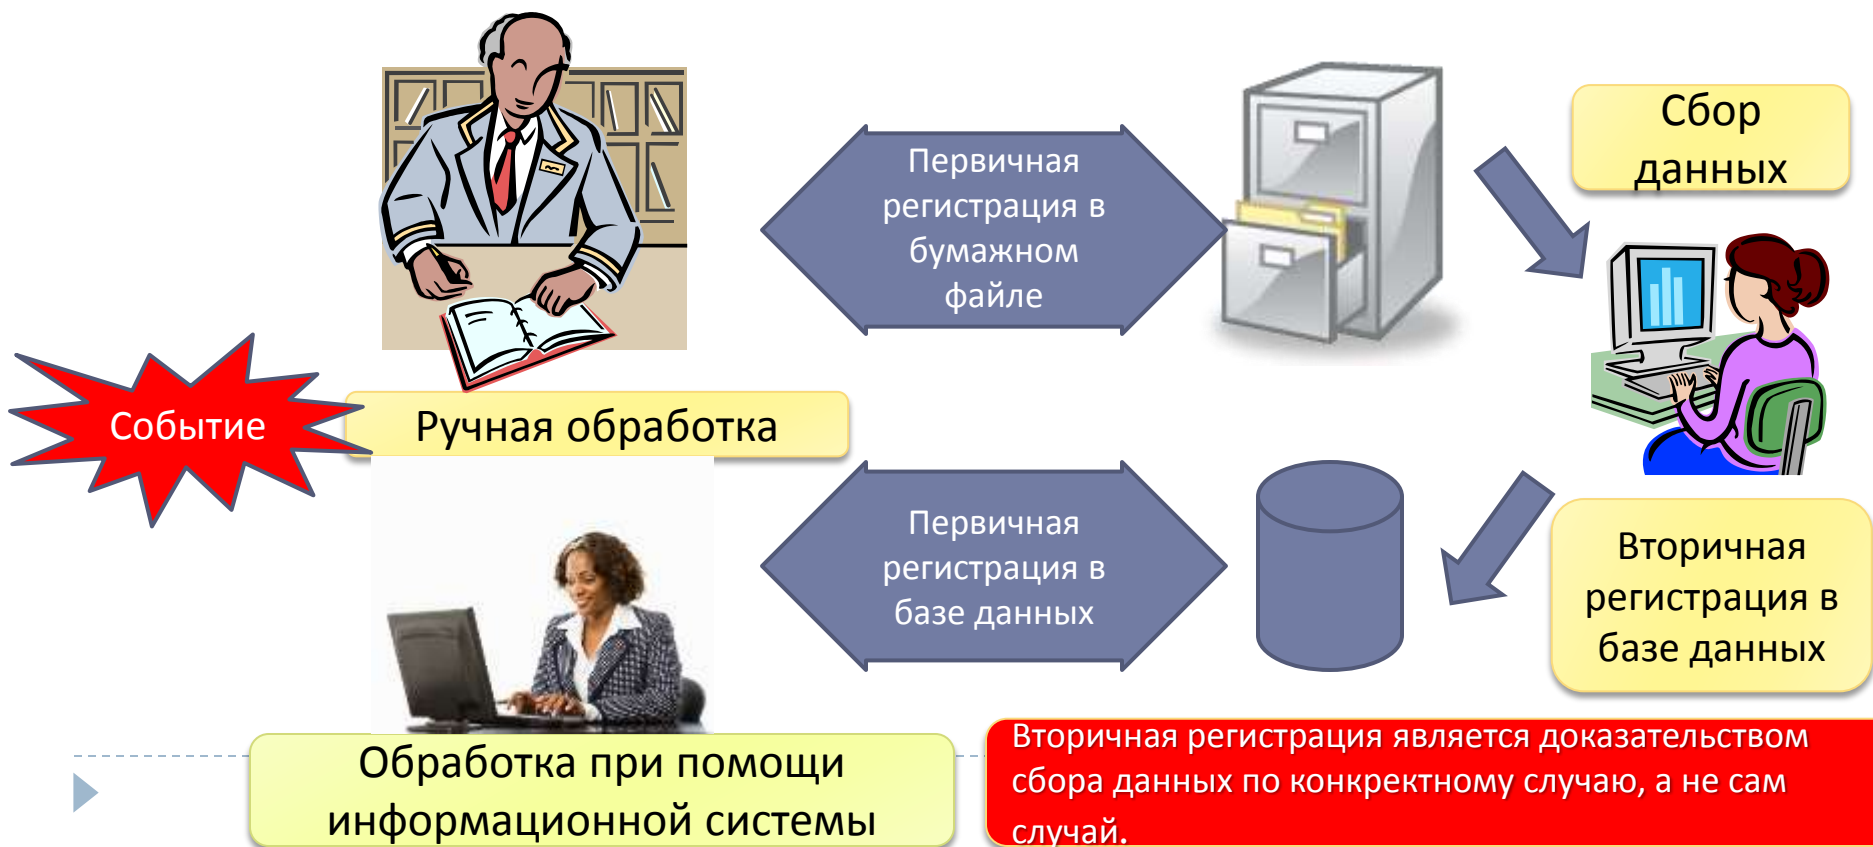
Первичная регистрация в бумажном файле

Сбор данных

Событие

Ручная обработка

Первичная регистрация в базе данных

Вторичная регистрация в базе данных

Обработка при помощи информационной системы

Вторичная регистрация является доказательством сбора данных по конкретному случаю, а не сам случай.